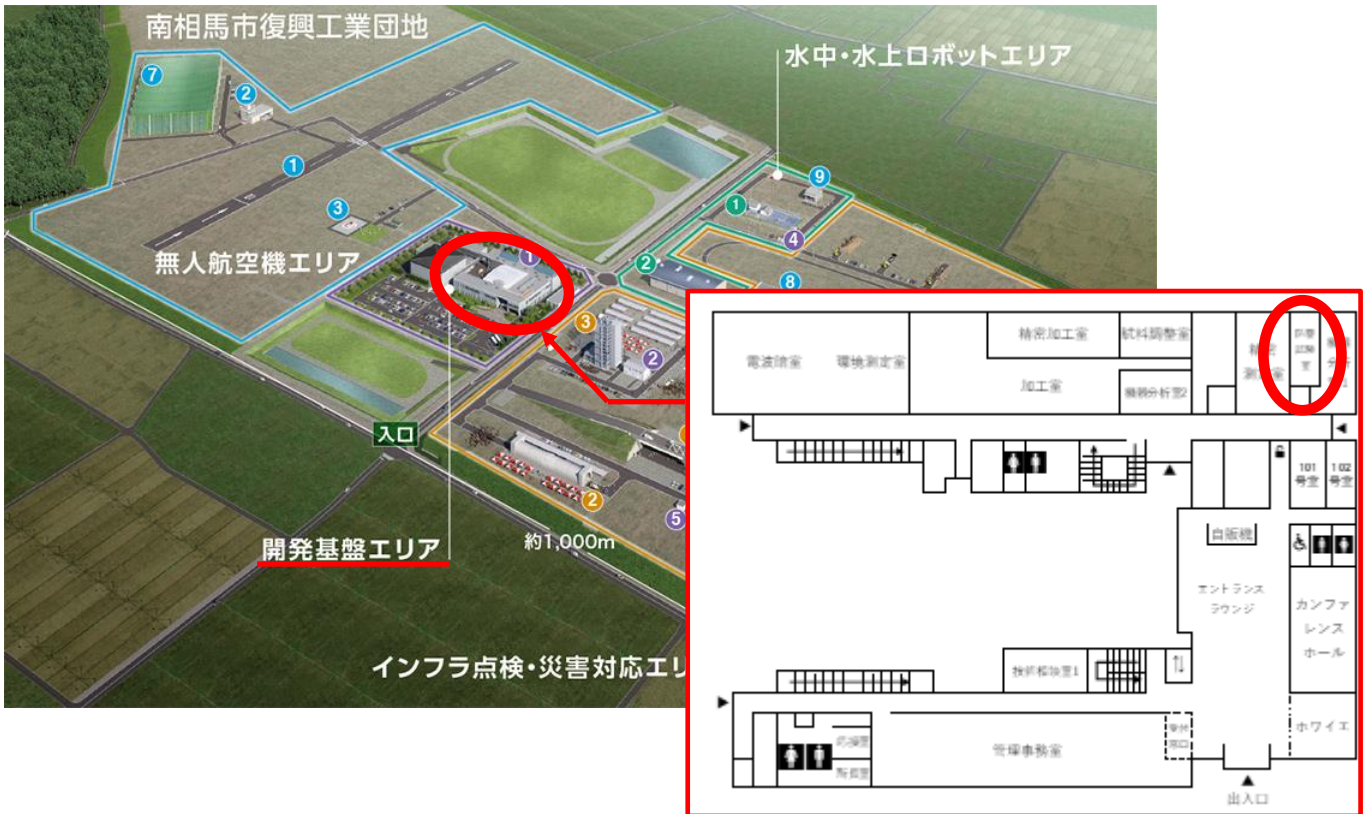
南相馬市復興工業団地

水中・水上ロボットエリア

7
2
1
3
1
9
4
2
8
3
2
2
5

無人航空機エリア

入口

開発基盤エリア

約1,000m

インフラ点検・災害対応エリ

電波暗室
環境測定室
精密加工室
航料調整室
加工室
機器分析室2
精密測定室
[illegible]
101号室
102号室
自販機
エントランスラウンジ
カンファレンスホール
技術相談室1
ホワイエ
受付窓口
応接室
所長室
管理事務室
出入口